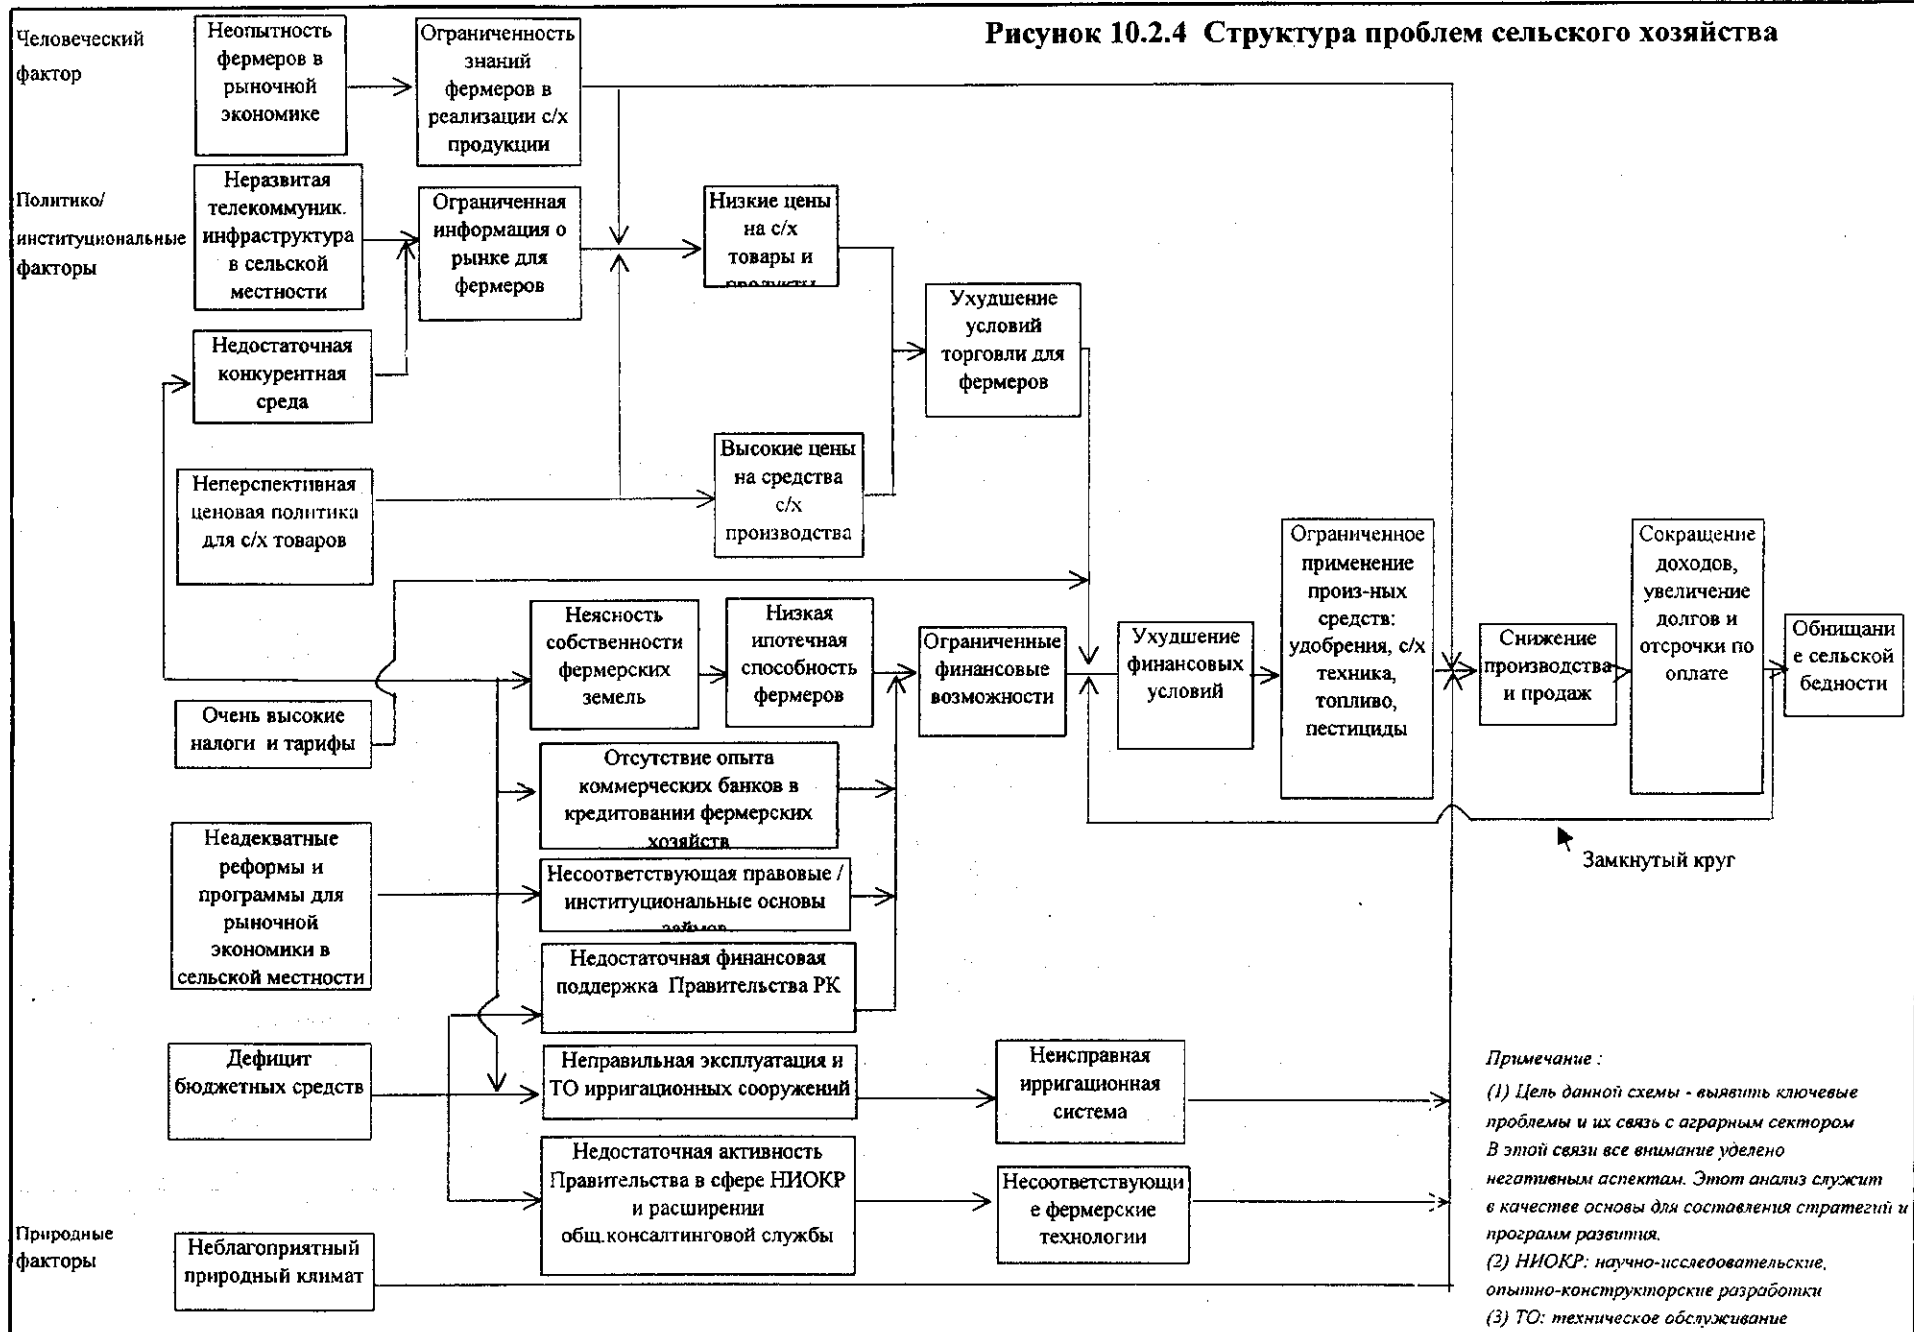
Рисунок 10.2.4 Структура проблем сельского хозяйства

Человеческий фактор

Неопытность фермеров в рыночной экономике

Ограниченность знаний фермеров в реализации с/х продукции

Политико/ институциональные факторы

Неразвитая телекоммуник. инфраструктура в сельской местности

Ограниченная информация о рынке для фермеров

Низкие цены на с/х товары и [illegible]

Недостаточная конкурентная среда

Ухудшение условий торговли для фермеров

Неперспективная ценовая политика для с/х товаров

Высокие цены на средства с/х производства

Неясность собственности фермерских земель

Низкая ипотечная способность фермеров

Ограниченные финансовые возможности

Ухудшение финансовых условий

Ограниченное применение произ-ных средств: удобрения, с/х техника, топливо, пестициды

Снижение производства и продаж

Сокращение доходов, увеличение долгов и отсрочки по оплате

Обнищание сельской бедности

Очень высокие налоги и тарифы

Отсутствие опыта коммерческих банков в кредитовании фермерских хозяйств

Замкнутый круг

Неадекватные реформы и программы для рыночной экономики в сельской местности

Несоответствующая правовые / институциональные основы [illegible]

Недостаточная финансовая поддержка Правительства РК

Дефицит бюджетных средств

Неправильная эксплуатация и ТО ирригационных сооружений

Неисправная ирригационная система

Недостаточная активность Правительства в сфере НИОКР и расширении общ.консалтинговой службы

Несоответствующие фермерские технологии

Природные факторы

Неблагоприятный природный климат

Примечание :
(1) Цель данной схемы - выявить ключевые проблемы и их связь с аграрным сектором В этой связи все внимание уделено негативным аспектам. Этот анализ служит в качестве основы для составления стратегий и программ развития.
(2) НИОКР: научно-исследовательские, опытно-конструкторские разработки
(3) ТО: техническое обслуживание